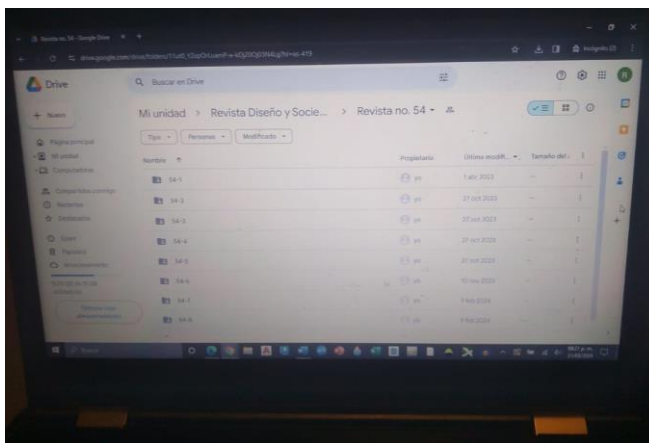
Drive

Buscar en Drive

+ Nuevo

Página principal

Mi unidad

Computadoras

Compartidos conmigo

Recientes

Destacados

Spam

Papelera

Almacenamiento

Mi unidad > Revista Diseño y Socie... > Revista no. 54

Tipo

Personas

Modificado

Nombre ↑

Propietario

Última modif...

Tamaño del ...

54-1

yo

54-2

yo

54-3

yo

54-4

yo

54-5

yo

54-6

yo

54-7

yo

54-8

yo

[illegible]